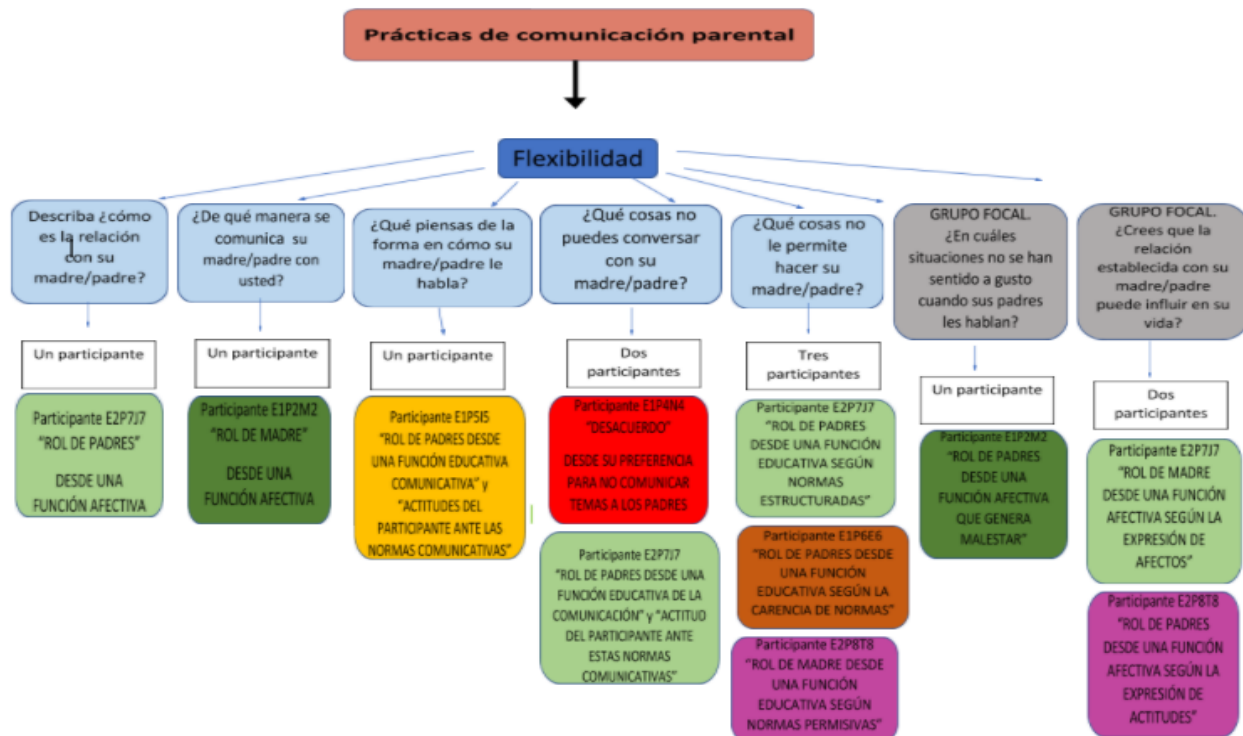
Prácticas de comunicación parental

Flexibilidad

Describa ¿cómo es la relación con su madre/padre?

Un participante

Participante E2P7J7 "ROL DE PADRES" DESDE UNA FUNCIÓN AFECTIVA

¿De qué manera se comunica su madre/padre con usted?

Un participante

Participante E1P2M2 "ROL DE MADRE" DESDE UNA FUNCIÓN AFECTIVA

¿Qué piensas de la forma en cómo su madre/padre le habla?

Un participante

Participante E1P5I5 "ROL DE PADRES DESDE UNA FUNCIÓN EDUCATIVA COMUNICATIVA" y "ACTITUDES DEL PARTICIPANTE ANTE LAS NORMAS COMUNICATIVAS"

¿Qué cosas no puedes conversar con su madre/padre?

Dos participantes

Participante E1P4N4 "DESACUERDO" DESDE SU PREFERENCIA PARA NO COMUNICAR TEMAS A LOS PADRES

Participante E2P7J7 "ROL DE PADRES DESDE UNA FUNCIÓN EDUCATIVA DE LA COMUNICACIÓN" y "ACTITUD DEL PARTICIPANTE ANTE ESTAS NORMAS COMUNICATIVAS"

¿Qué cosas no le permite hacer su madre/padre?

Tres participantes

Participante E2P7J7 "ROL DE PADRES DESDE UNA FUNCIÓN EDUCATIVA SEGÚN NORMAS ESTRUCTURADAS"

Participante E1P6E6 "ROL DE PADRES DESDE UNA FUNCIÓN EDUCATIVA SEGÚN LA CARENCIA DE NORMAS"

Participante E2P8T8 "ROL DE MADRE DESDE UNA FUNCIÓN EDUCATIVA SEGÚN NORMAS PERMISIVAS"

GRUPO FOCAL. ¿En cuáles situaciones no se han sentido a gusto cuando sus padres les hablan?

Un participante

Participante E1P2M2 "ROL DE PADRES DESDE UNA FUNCIÓN AFECTIVA QUE GENERA MALESTAR"

GRUPO FOCAL. ¿Crees que la relación establecida con su madre/padre puede influir en su vida?

Dos participantes

Participante E2P7J7 "ROL DE MADRE DESDE UNA FUNCIÓN AFECTIVA SEGÚN LA EXPRESIÓN DE AFECTOS"

Participante E2P8T8 "ROL DE PADRES DESDE UNA FUNCIÓN AFECTIVA SEGÚN LA EXPRESIÓN DE ACTITUDES"